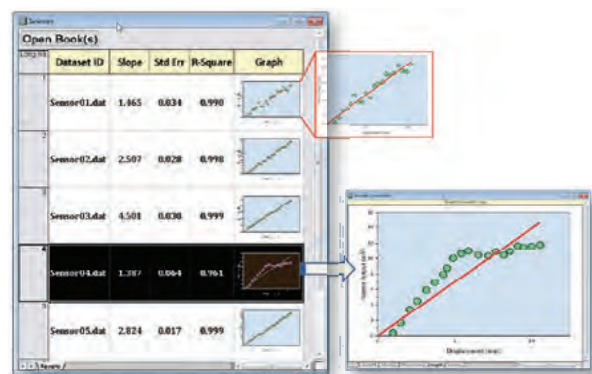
Sensors

Open Book(s)

Long Na

| | Dataset ID | Slope | Std Err | R-Square | Graph |
|---|---|---|---|---|---|
| 1 | Sensor01.dat | 1.465 | 0.034 | 0.990 | |
| 2 | Sensor02.dat | 2.507 | 0.028 | 0.998 | |
| 3 | Sensor03.dat | 4.501 | 0.030 | 0.999 | |
| 4 | Sensor04.dat | 1.387 | 0.064 | 0.961 | |
| 5 | Sensor05.dat | 2.824 | 0.017 | 0.999 | |

Results

Displacement (mm)